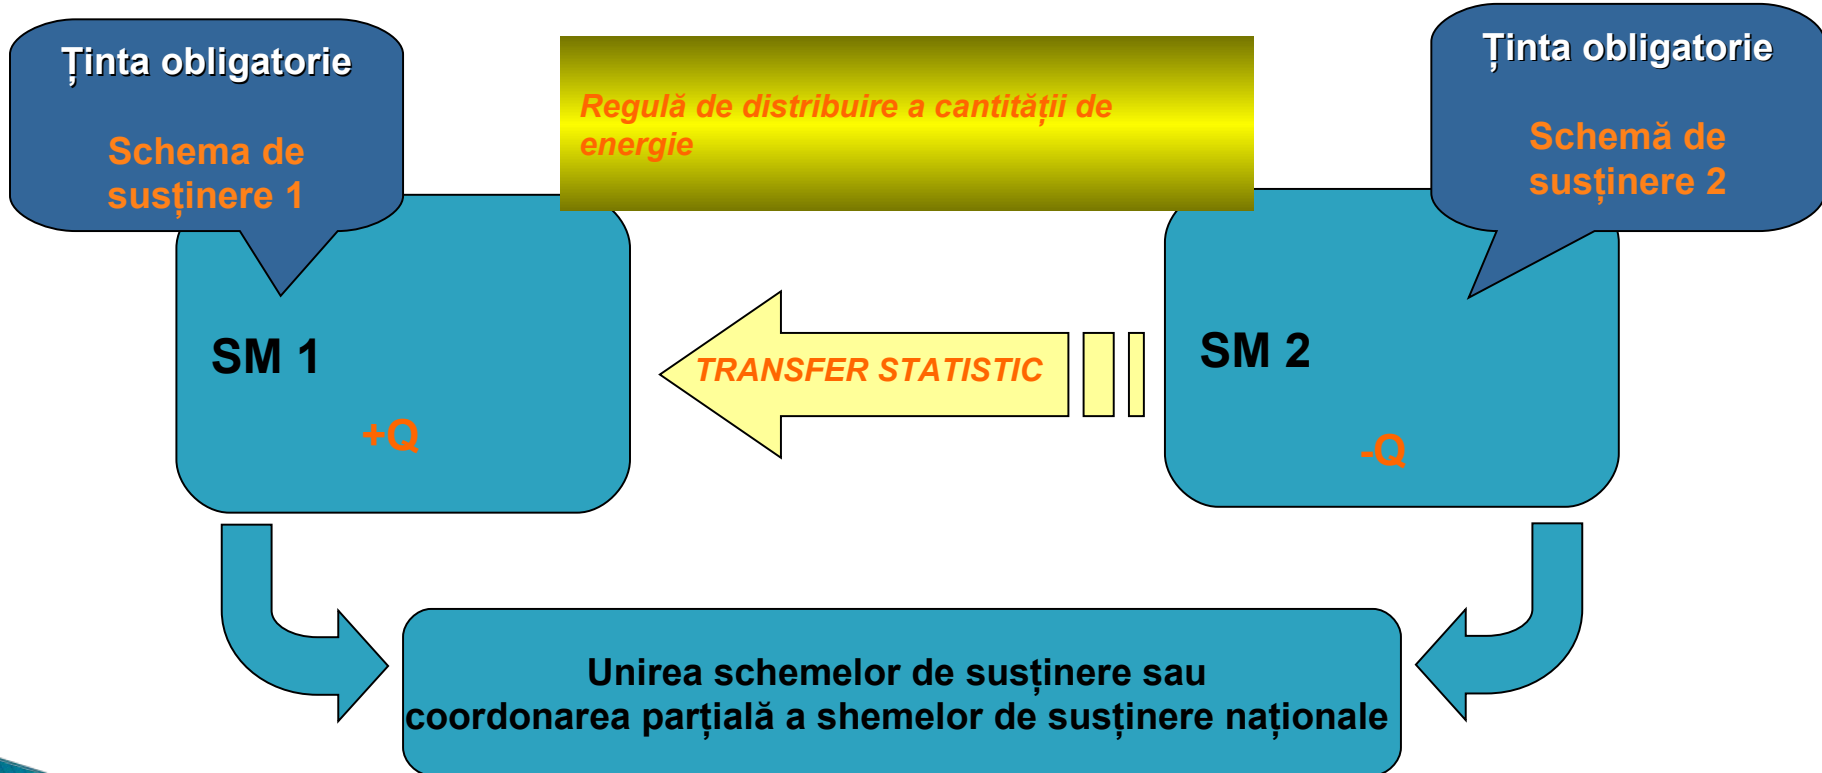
Ținta obligatorie

Schema de susținere 1

Regulă de distribuire a cantității de energie

Ținta obligatorie

Schemă de susținere 2

SM 1

+Q

TRANSFER STATISTIC

SM 2

-Q

Unirea schemelor de susținere sau coordonarea parțială a shemelor de susținere naționale